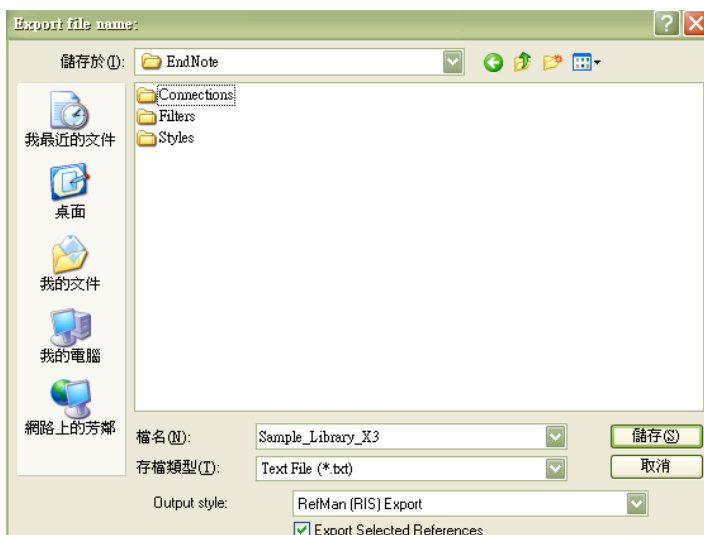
Export file name:

儲存於(I): EndNote

Connections
Filters
Styles

我最近的文件

桌面

我的文件

我的電腦

網路上的芳鄰

檔名(N): Sample_Library_X3

存檔類型(T): Text File (*.txt)

儲存(S)

取消

Output style: RefMan (RIS) Export

Export Selected References